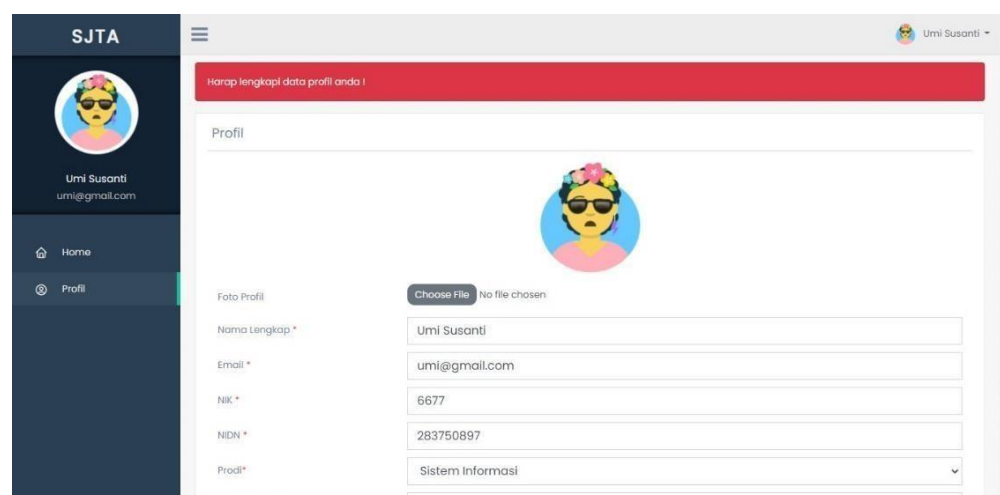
SJTA

Umi Susanti

Umi Susanti
umi@gmail.com

Home

Profil

Harap lengkapi data profil anda !

Profil

Foto Profil
Choose File No file chosen

Nama Lengkap *
Umi Susanti

Email *
umi@gmail.com

NIK *
6677

NIDN *
283750897

Prodi*
Sistem Informasi